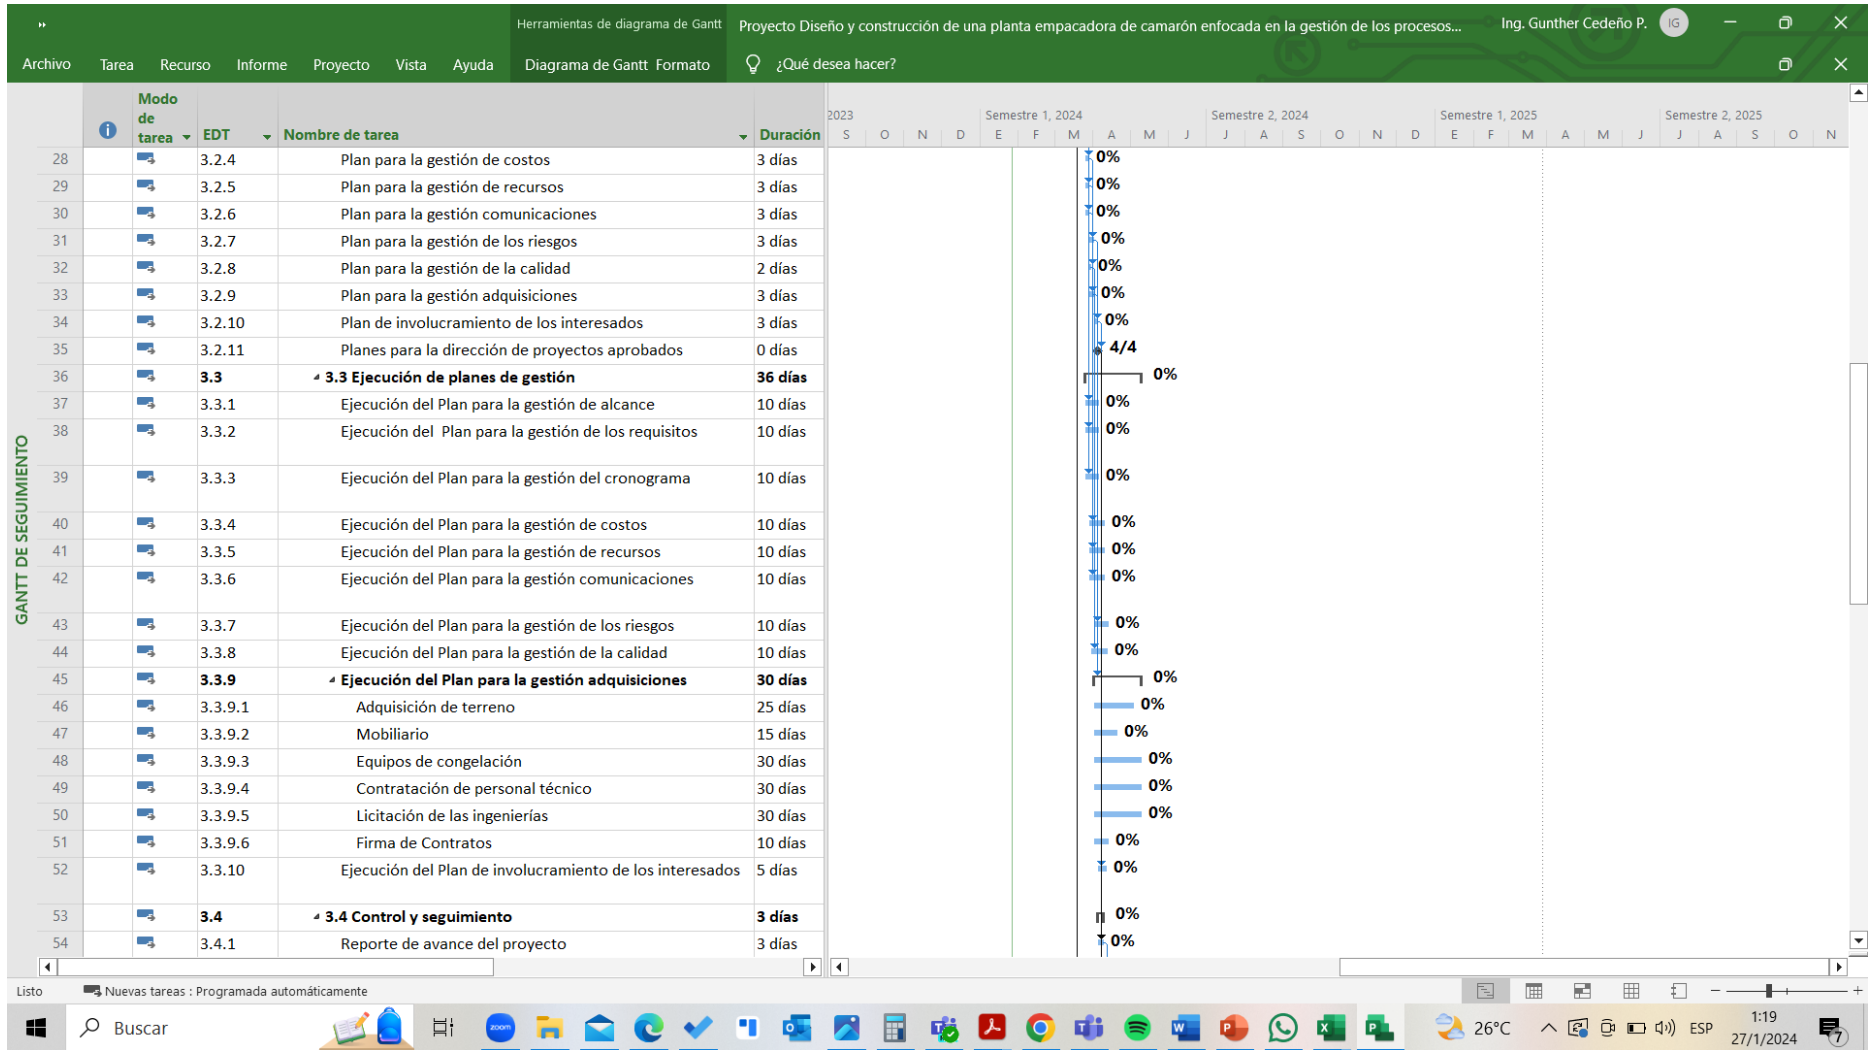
Herramientas de diagrama de Gantt Proyecto Diseño y construcción de una planta empacadora de camarón enfocada en la gestión de los procesos... Ing. Gunther Cedeño P. IG

Archivo Tarea Recurso Informe Proyecto Vista Ayuda Diagrama de Gantt Formato ¿Qué desea hacer?

| | Modo de tarea | EDT | Nombre de tarea | Duración |
|---|---|---|---|---|
| 28 | | 3.2.4 | Plan para la gestión de costos | 3 días |
| 29 | | 3.2.5 | Plan para la gestión de recursos | 3 días |
| 30 | | 3.2.6 | Plan para la gestión comunicaciones | 3 días |
| 31 | | 3.2.7 | Plan para la gestión de los riesgos | 3 días |
| 32 | | 3.2.8 | Plan para la gestión de la calidad | 2 días |
| 33 | | 3.2.9 | Plan para la gestión adquisiciones | 3 días |
| 34 | | 3.2.10 | Plan de involucramiento de los interesados | 3 días |
| 35 | | 3.2.11 | Planes para la dirección de proyectos aprobados | 0 días |
| 36 | | 3.3 | 3.3 Ejecución de planes de gestión | 36 días |
| 37 | | 3.3.1 | Ejecución del Plan para la gestión de alcance | 10 días |
| 38 | | 3.3.2 | Ejecución del Plan para la gestión de los requisitos | 10 días |
| 39 | | 3.3.3 | Ejecución del Plan para la gestión del cronograma | 10 días |
| 40 | | 3.3.4 | Ejecución del Plan para la gestión de costos | 10 días |
| 41 | | 3.3.5 | Ejecución del Plan para la gestión de recursos | 10 días |
| 42 | | 3.3.6 | Ejecución del Plan para la gestión comunicaciones | 10 días |
| 43 | | 3.3.7 | Ejecución del Plan para la gestión de los riesgos | 10 días |
| 44 | | 3.3.8 | Ejecución del Plan para la gestión de la calidad | 10 días |
| 45 | | 3.3.9 | Ejecución del Plan para la gestión adquisiciones | 30 días |
| 46 | | 3.3.9.1 | Adquisición de terreno | 25 días |
| 47 | | 3.3.9.2 | Mobiliario | 15 días |
| 48 | | 3.3.9.3 | Equipos de congelación | 30 días |
| 49 | | 3.3.9.4 | Contratación de personal técnico | 30 días |
| 50 | | 3.3.9.5 | Licitación de las ingenierías | 30 días |
| 51 | | 3.3.9.6 | Firma de Contratos | 10 días |
| 52 | | 3.3.10 | Ejecución del Plan de involucramiento de los interesados | 5 días |
| 53 | | 3.4 | 3.4 Control y seguimiento | 3 días |
| 54 | | 3.4.1 | Reporte de avance del proyecto | 3 días |

GANTT DE SEGUIMIENTO

2023 Semestre 1, 2024 Semestre 2, 2024 Semestre 1, 2025 Semestre 2, 2025
S O N D E F M A M J J A S O N D E F M A M J J A S O N

0% 0% 0% 0% 0% 0% 0% 4/4 0% 0% 0% 0% 0% 0% 0% 0% 0% 0% 0% 0% 0% 0% 0% 0% 0% 0% 0%

Listo Nuevas tareas : Programada automáticamente

Buscar 26°C ESP 1:19 27/1/2024